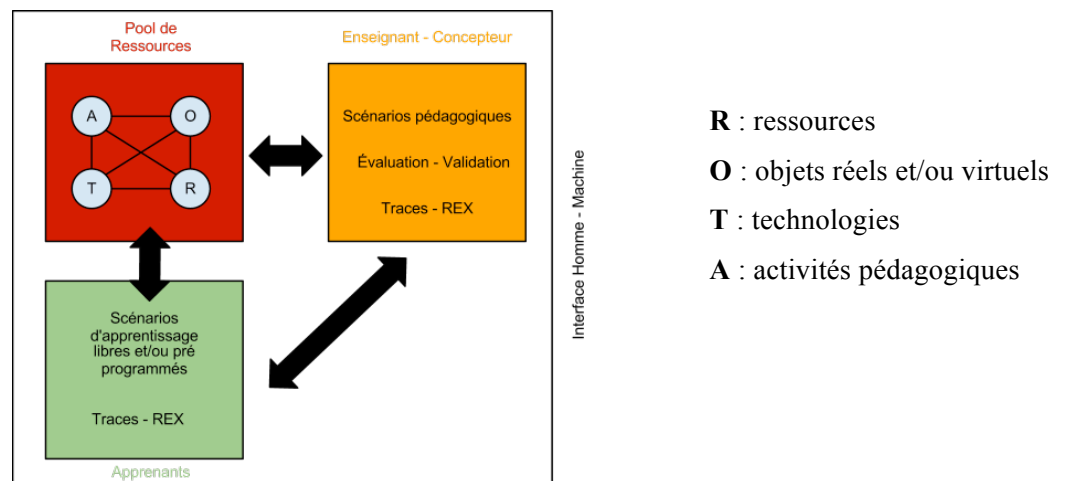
Pool de Ressources

A
O
T
R

Enseignant - Concepteur

Scénarios pédagogiques

Évaluation - Validation

Traces - REX

Scénarios d'apprentissage libres et/ou pré programmés

Traces - REX

Apprenants

Interface Homme - Machine

**R** : ressources

**O** : objets réels et/ou virtuels

**T** : technologies

**A** : activités pédagogiques